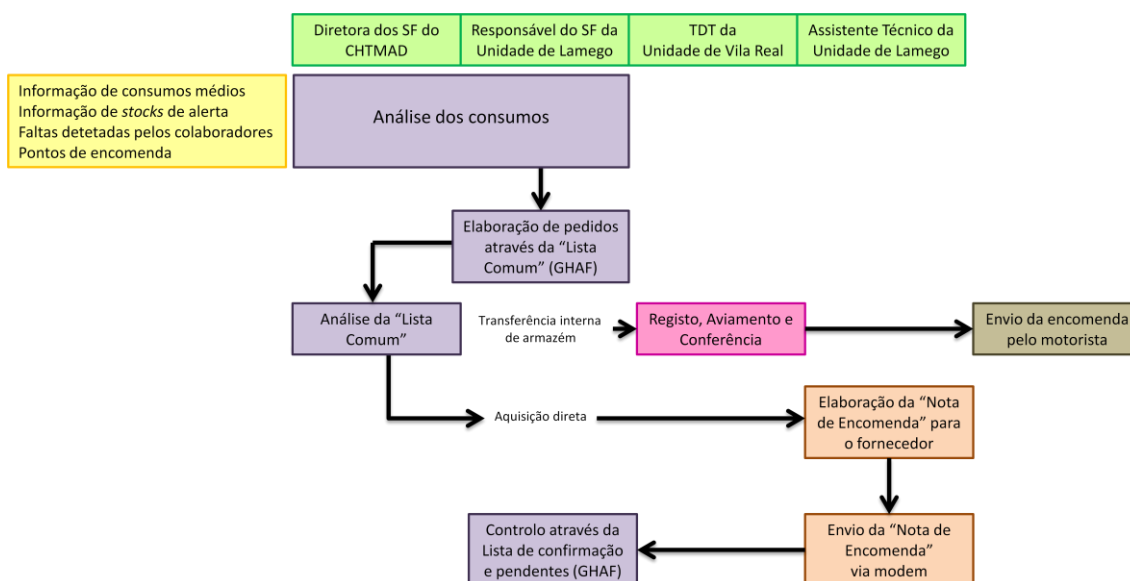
Diretora dos SF do CHTMAD

Responsável do SF da Unidade de Lamego

TDT da Unidade de Vila Real

Assistente Técnico da Unidade de Lamego

Informação de consumos médios
Informação de stocks de alerta
Faltas detetadas pelos colaboradores
Pontos de encomenda

Análise dos consumos

Elaboração de pedidos através da "Lista Comum" (GHAF)

Análise da "Lista Comum"

Transferência interna de armazém

Registo, Aviamento e Conferência

Envio da encomenda pelo motorista

Aquisição direta

Elaboração da "Nota de Encomenda" para o fornecedor

Envio da "Nota de Encomenda" via modem

Controlo através da Lista de confirmação e pendentes (GHAF)